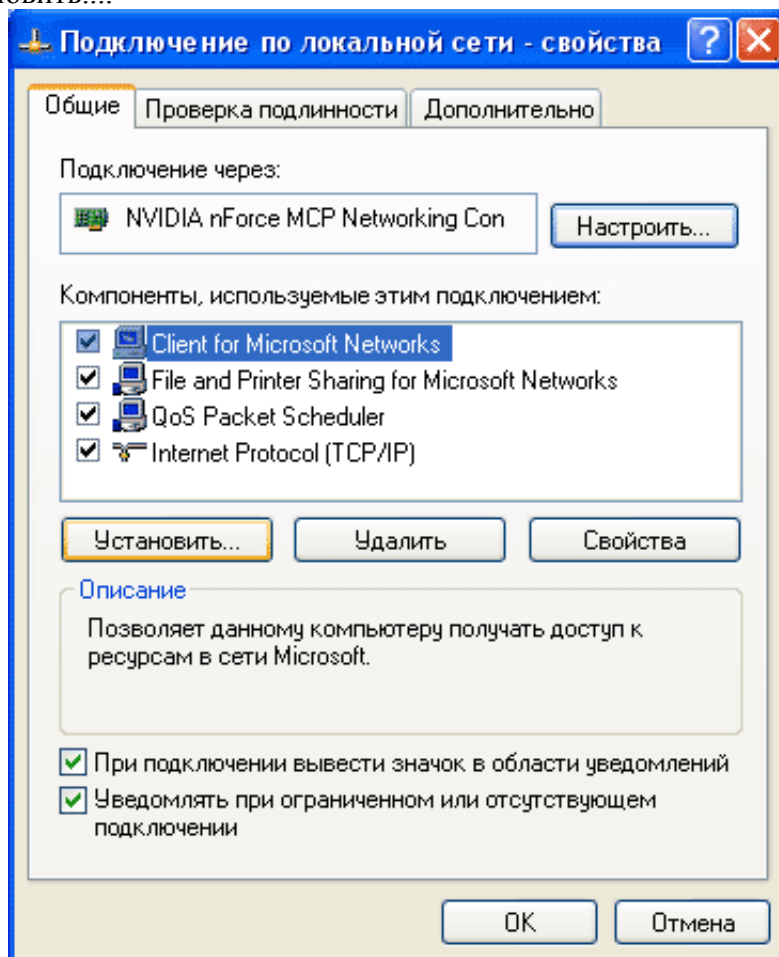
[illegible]

Подключение по локальной сети - свойства

Общие | Проверка подлинности | Дополнительно

Подключение через:

NVIDIA nForce MCP Networking Con

Настроить...

Компоненты, используемые этим подключением:

Client for Microsoft Networks
File and Printer Sharing for Microsoft Networks
QoS Packet Scheduler
Internet Protocol (TCP/IP)

Установить... | Удалить | Свойства

Описание

Позволяет данному компьютеру получать доступ к ресурсам в сети Microsoft.

При подключении вывести значок в области уведомлений

Уведомлять при ограниченном или отсутствующем подключении

OK | Отмена